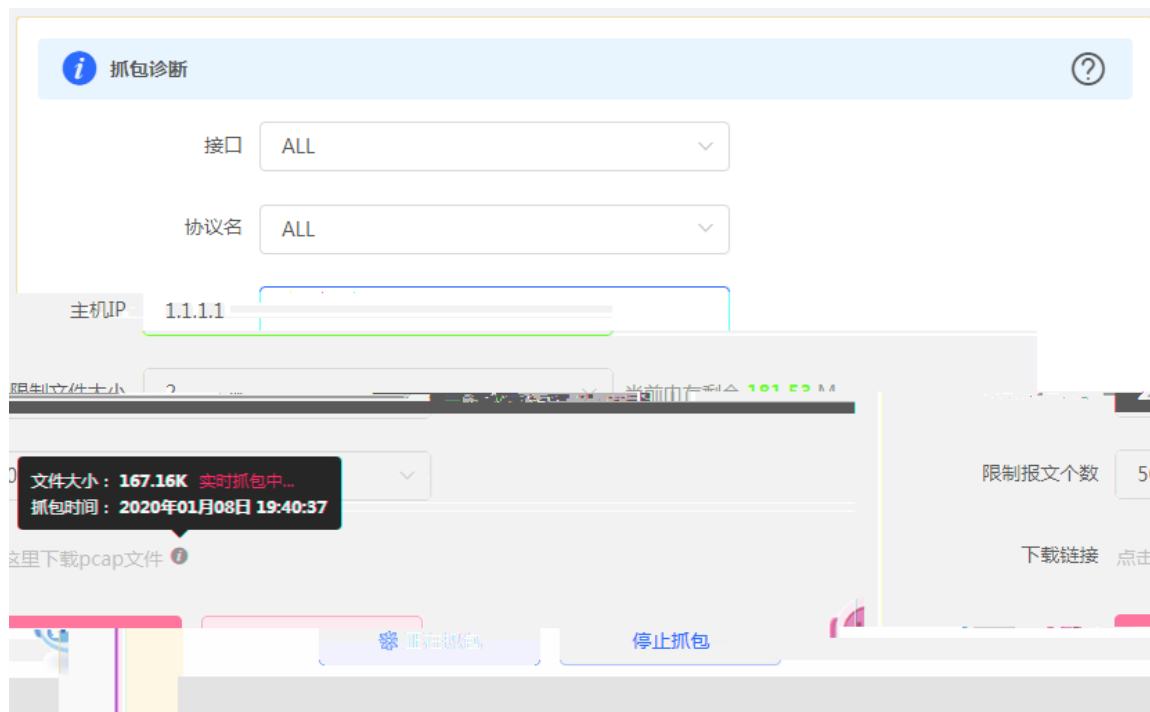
抓包诊断

接口 ALL

协议名 ALL

主机IP 1.1.1.1

限制文件大小 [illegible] 当前内存剩余 181.53 M

文件大小：167.16K 实时抓包中...
抓包时间：2020年01月08日 19:40:37

这里下载pcap文件

限制报文个数 5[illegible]

下载链接 点击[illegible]

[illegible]

停止抓包